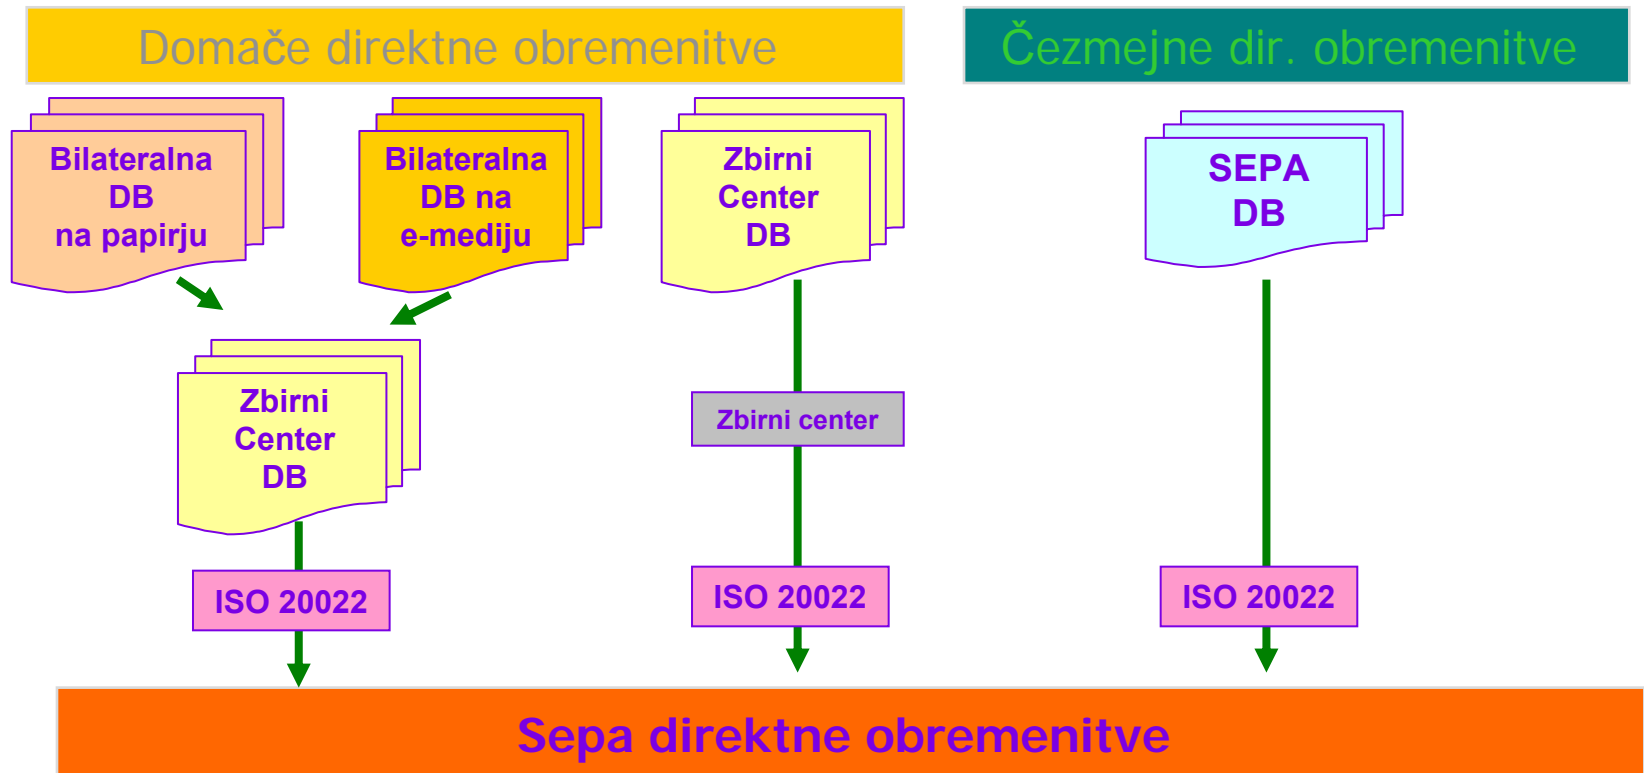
Domače direktne obremenitve

Čezmejne dir. obremenitve

Bilateralna DB na papirju

Bilateralna DB na e-mediju

Zbirni Center DB

SEPA DB

Zbirni Center DB

Zbirni center

ISO 20022

ISO 20022

ISO 20022

Sepa direktne obremenitve